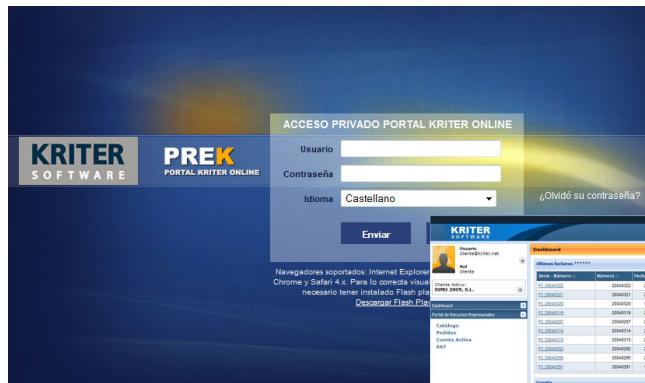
KRITER SOFTWARE

PREK PORTAL KRITER ONLINE

ACCESO PRIVADO PORTAL KRITER ONLINE

Usuario

Contraseña

Idioma Castellano

Enviar

¿Olvidó su contraseña?

Navegadores soportados: Internet Explorer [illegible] Chrome y Safari 4.x. Para lo correcta visua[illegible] necesario tener instalado Flash Pla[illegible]

Descargar Flash Pla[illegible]

KRITER SOFTWARE

Usuario cliente@kriter.net

Rol Cliente

Cliente Activo: SOMO 2009, S.L.

Dashboard

Portal de Recursos Empresariales

Catálogo

Pedidos

Cuenta Activa

SAT

Dashboard

Últimas facturas

| Serie - Número | Número | Fech |
|---|---|---|
| FC 20040322 | 20040322 | |
| FC 20040321 | 20040321 | |
| FC 20040320 | 20040320 | |
| FC 20040319 | 20040319 | |
| FC 20040297 | 20040297 | |
| FC 20040314 | 20040314 | |
| FC 20040315 | 20040315 | |
| FC 20040292 | 20040292 | |
| FC 20040295 | 20040295 | |
| FC 20040291 | 20040291 | |

Cuenta